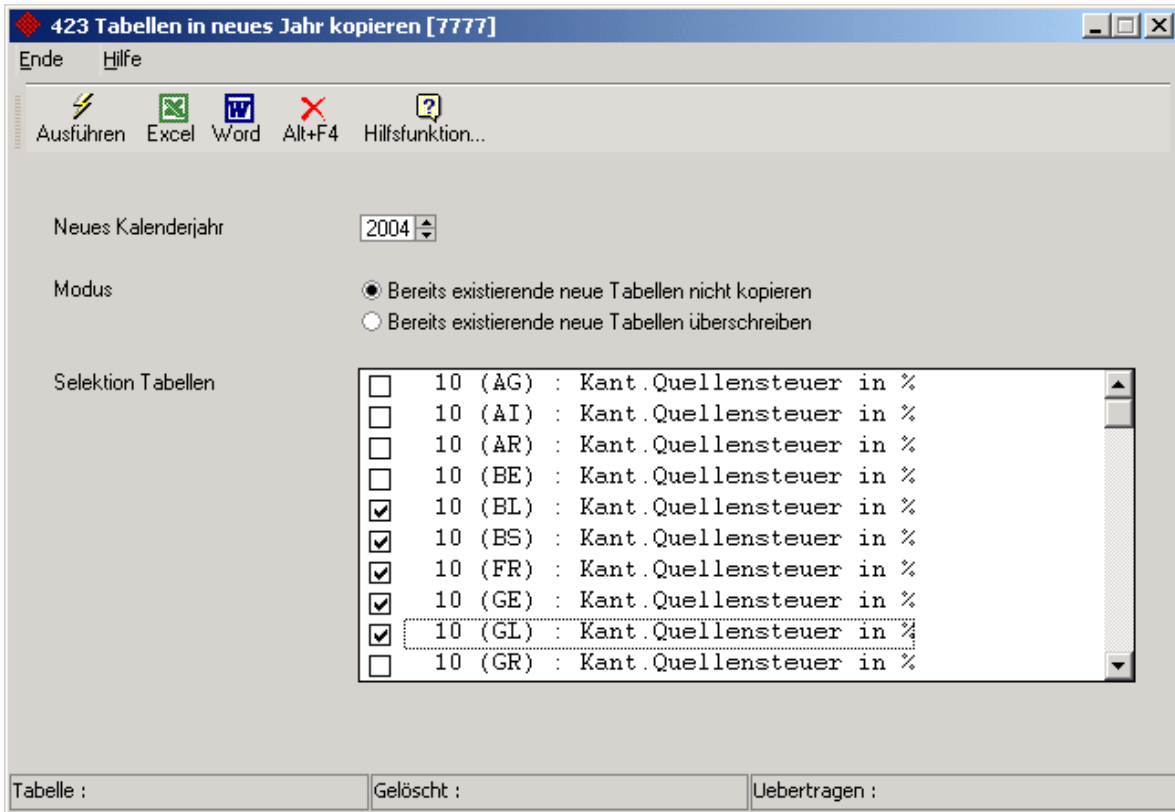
423 Tabellen in neues Jahr kopieren [7777]

Ende Hilfe

Ausführen Excel Word Alt+F4 Hilfsfunktion...

Neues Kalenderjahr 2004

Modus
Bereits existierende neue Tabellen nicht kopieren
Bereits existierende neue Tabellen überschreiben

Selektion Tabellen
10 (AG) : Kant.Quellensteuer in %
10 (AI) : Kant.Quellensteuer in %
10 (AR) : Kant.Quellensteuer in %
10 (BE) : Kant.Quellensteuer in %
10 (BL) : Kant.Quellensteuer in %
10 (BS) : Kant.Quellensteuer in %
10 (FR) : Kant.Quellensteuer in %
10 (GE) : Kant.Quellensteuer in %
10 (GL) : Kant.Quellensteuer in %
10 (GR) : Kant.Quellensteuer in %

Tabelle : Gelöscht : Uebertragen :